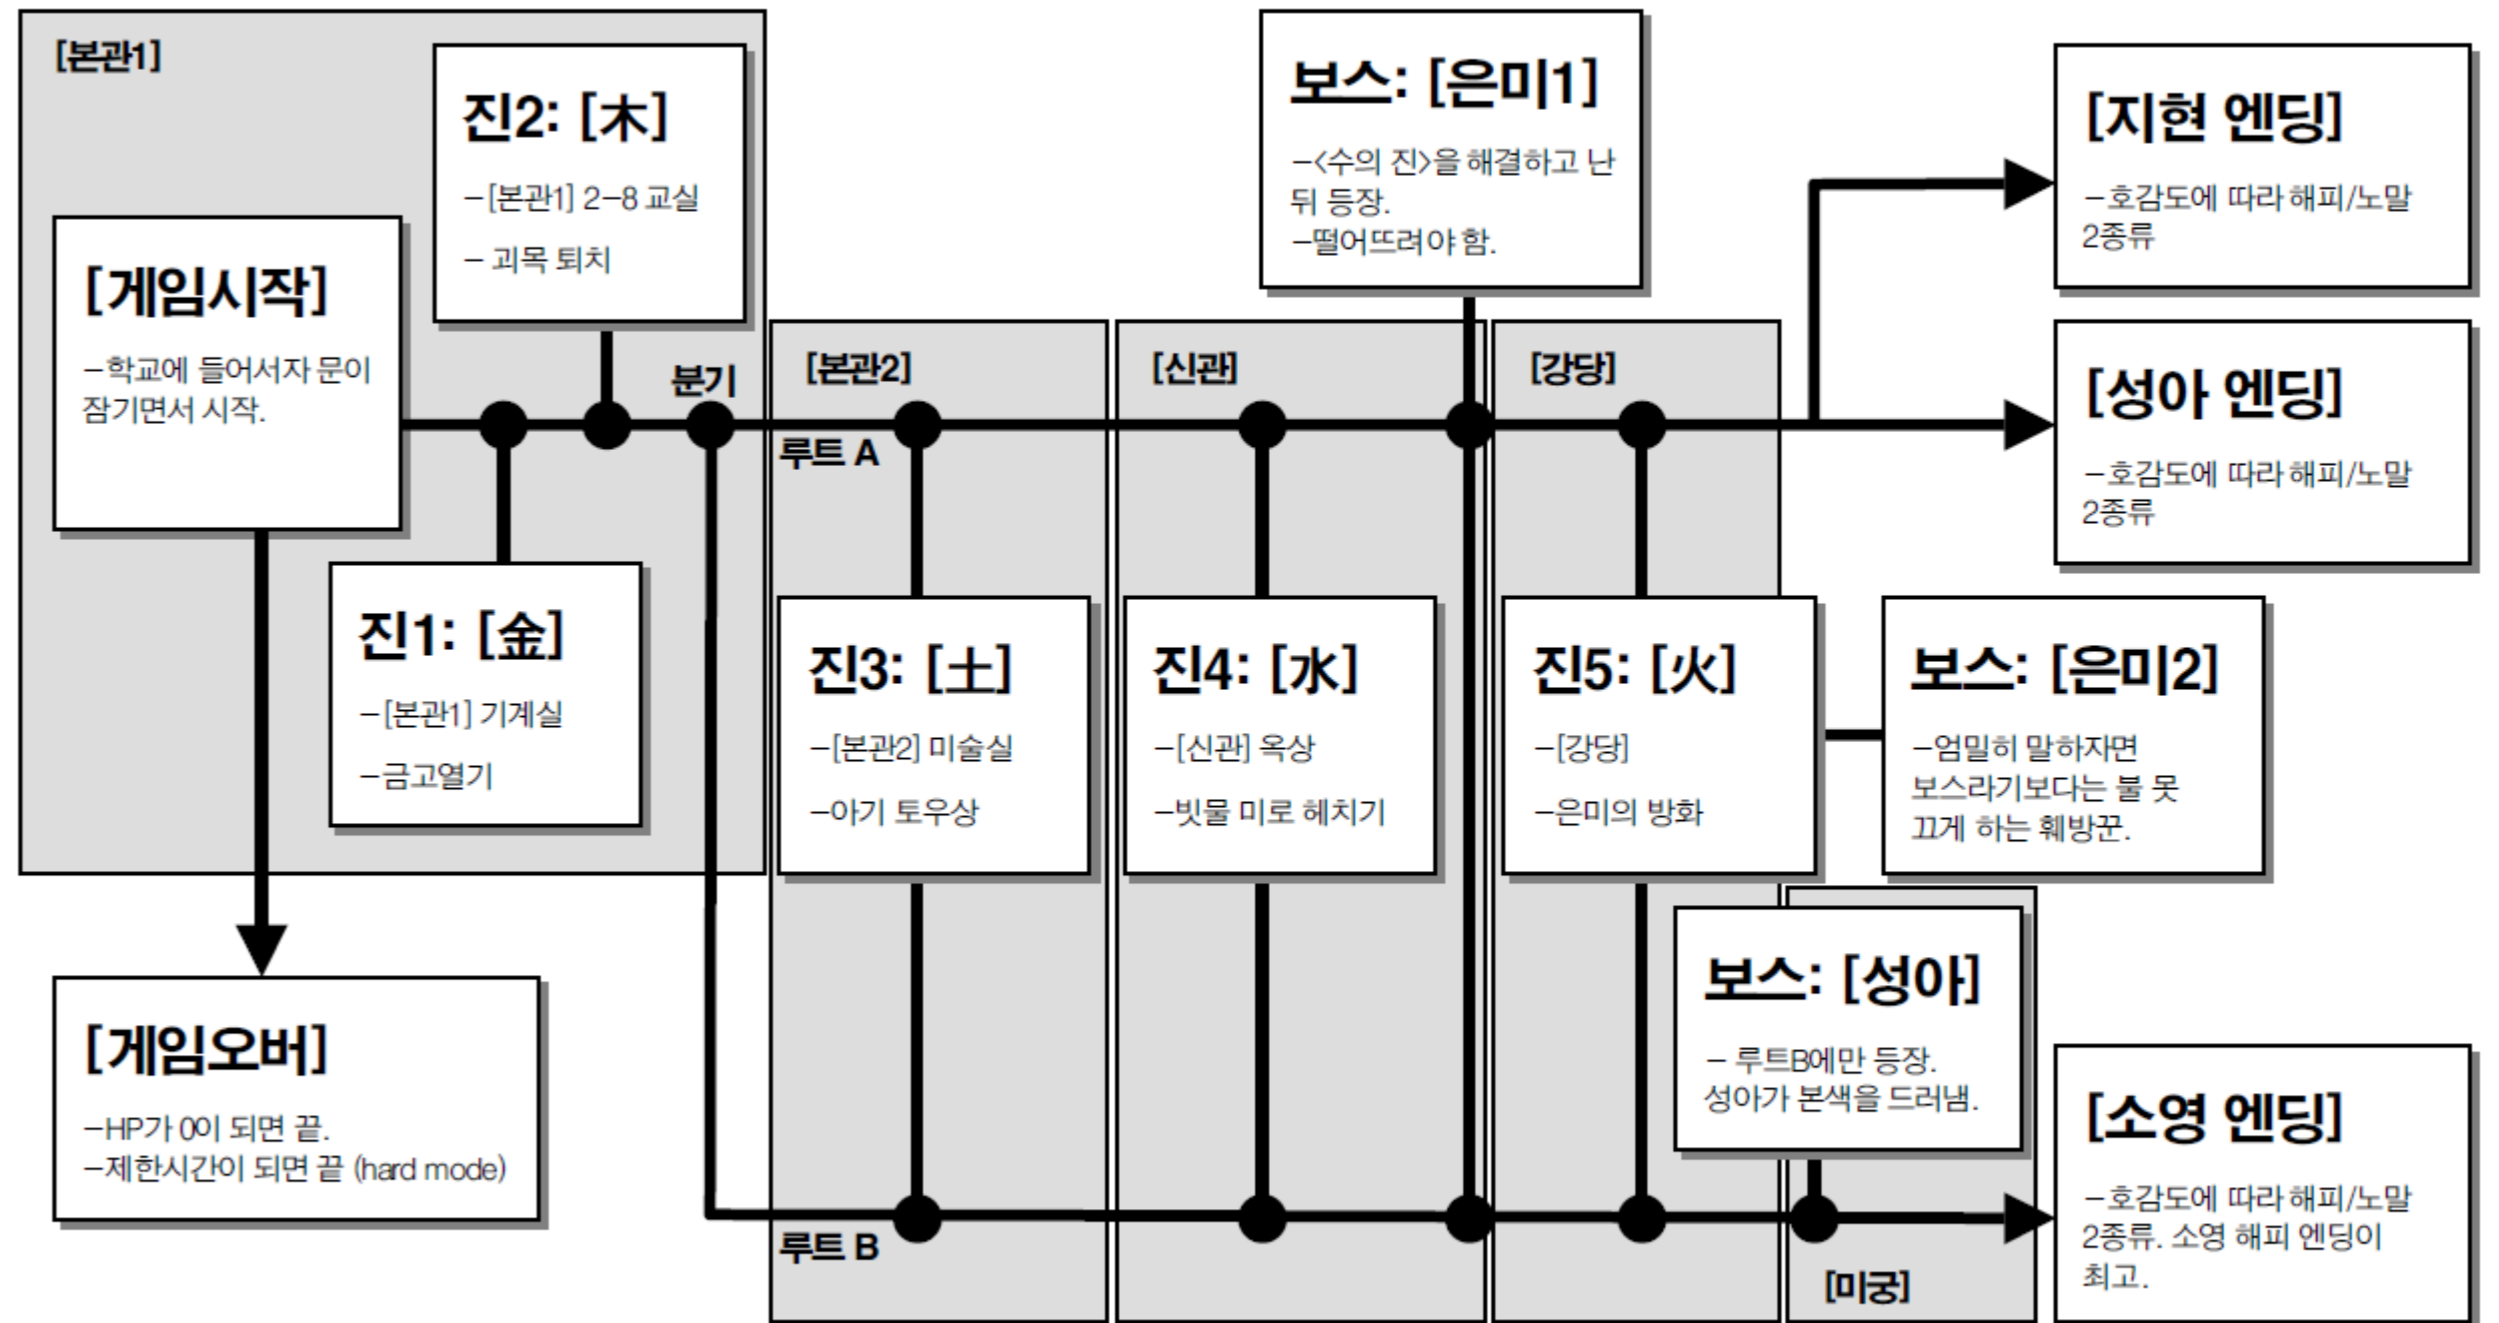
[본관1]

진2: [木]
–[본관1] 2–8 교실
– 괴목 퇴치

[게임시작]
–학교에 들어서자 문이 잠기면서 시작.

분기

진1: [金]
–[본관1] 기계실
–금고열기

[게임오버]
–HP가 0이 되면 끝.
–제한시간이 되면 끝 (hard mode)

보스: [은미1]
–<수의 진>을 해결하고 난 뒤 등장.
–떨어뜨려야 함.

[본관2]

루트 A

진3: [土]
–[본관2] 미술실
–아기 토우상

루트 B

[신관]

진4: [水]
–[신관] 옥상
–빗물 미로 헤치기

[강당]

진5: [火]
–[강당]
–은미의 방화

[지현 엔딩]
–호감도에 따라 해피/노말 2종류

[성아 엔딩]
–호감도에 따라 해피/노말 2종류

보스: [은미2]
–엄밀히 말하자면 보스라기보다는 불 못 끄게 하는 훼방꾼.

보스: [성아]
– 루트B에만 등장. 성아가 본색을 드러냄.

[미궁]

[소영 엔딩]
–호감도에 따라 해피/노말 2종류. 소영 해피 엔딩이 최고.